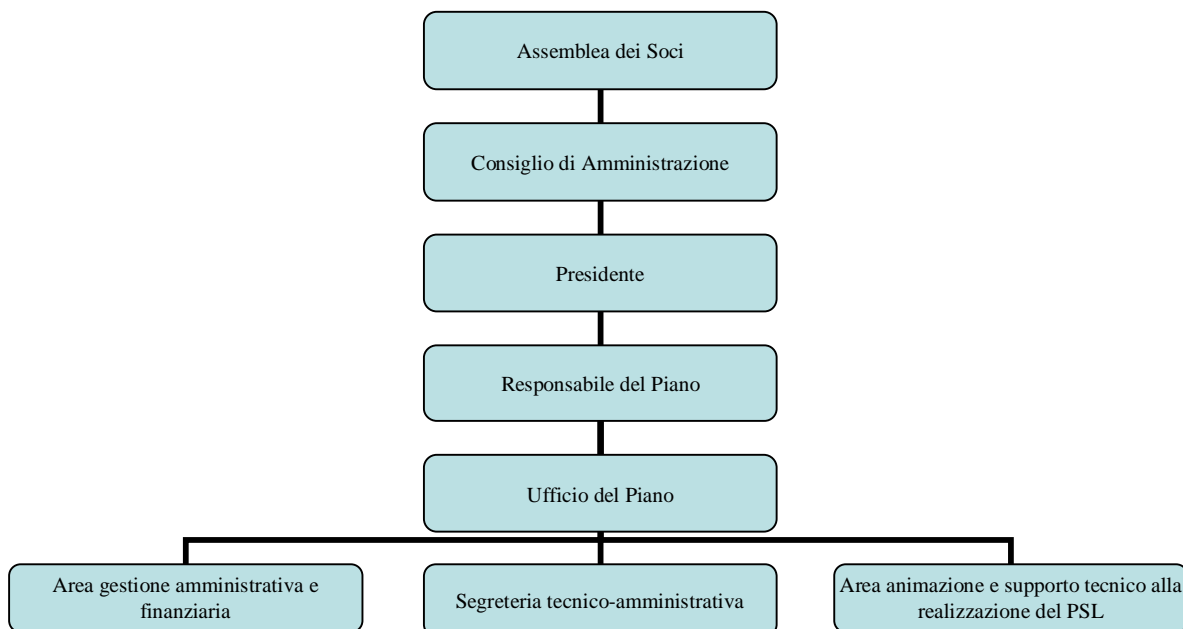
Assemblea dei Soci

Consiglio di Amministrazione

Presidente

Responsabile del Piano

Ufficio del Piano

Area gestione amministrativa e finanziaria

Segreteria tecnico-amministrativa

Area animazione e supporto tecnico alla realizzazione del PSL